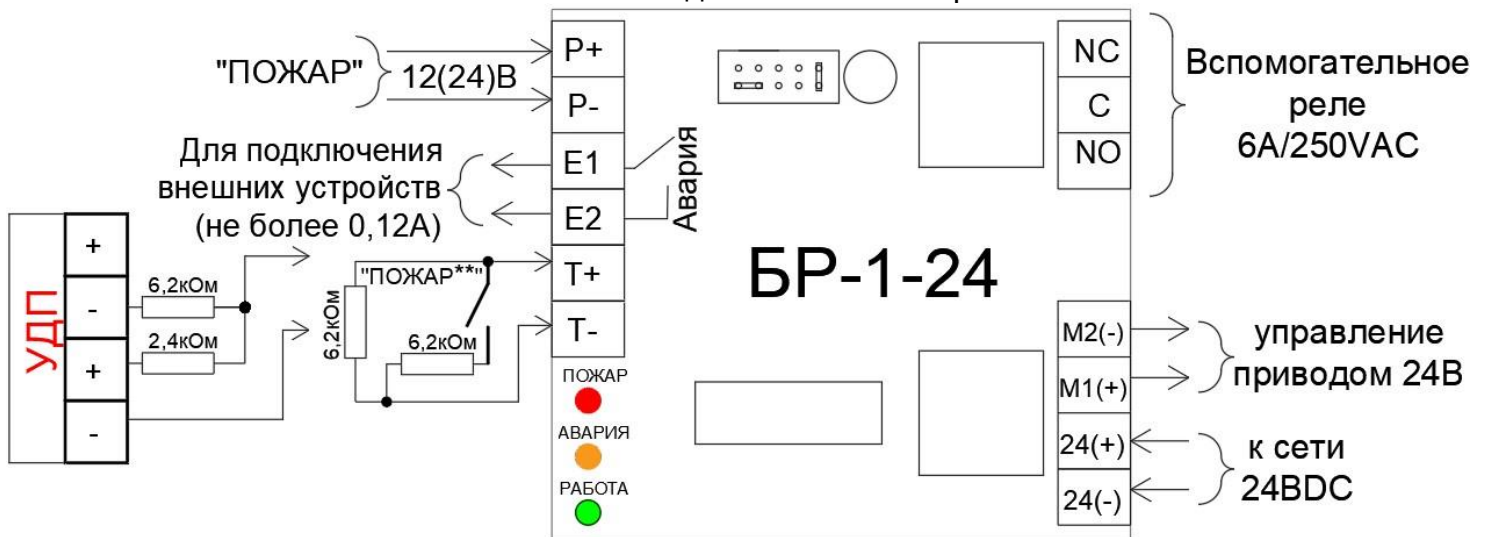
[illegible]

"ПОЖАР" 12(24)В

P+
P-
E1
E2
T+
T-

Авария

Для подключения внешних устройств (не более 0,12А)

УДП
+
-
+
-

6,2кОм
2,4кОм
6,2кОм
"ПОЖАР**"
6,2кОм

NC
C
NO

Вспомогательное реле 6А/250VAC

БР-1-24

ПОЖАР
АВАРИЯ
РАБОТА

M2(-)
M1(+)
24(+)
24(-)

управление приводом 24В

к сети 24ВDC